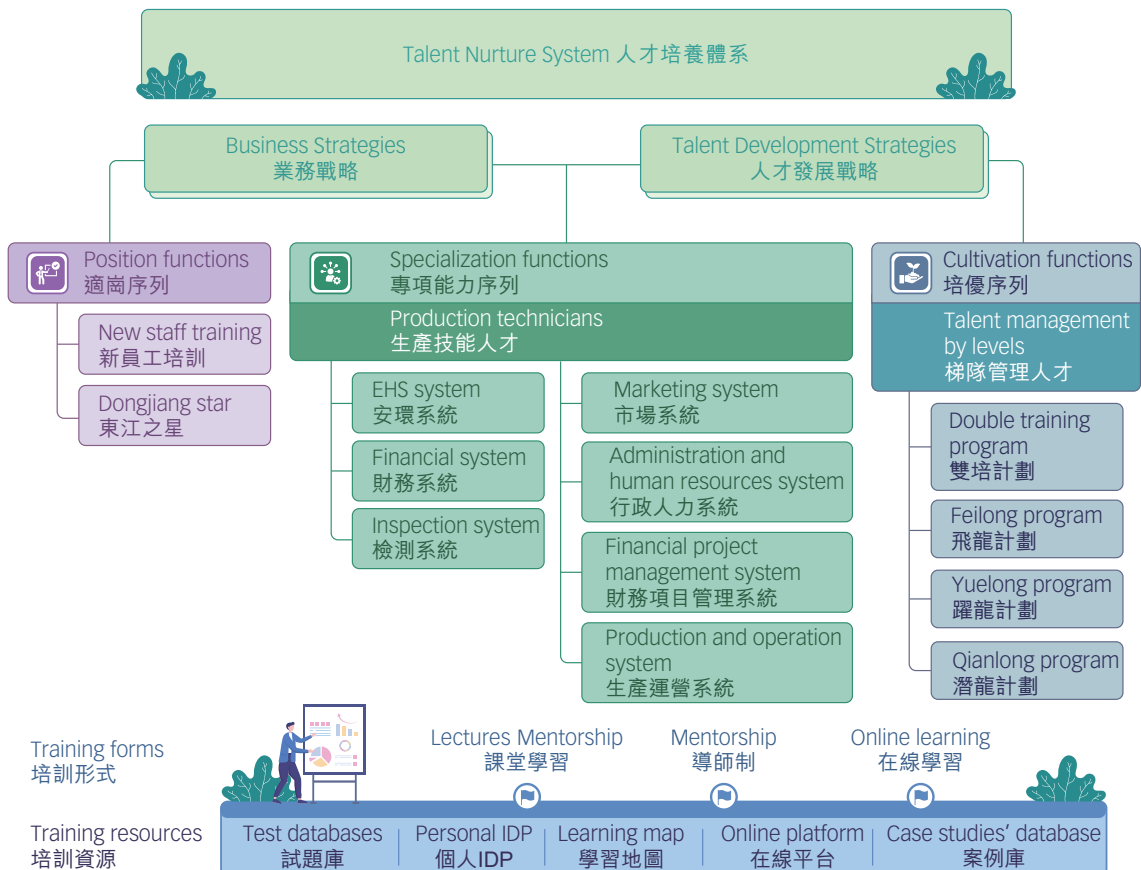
Talent Nurture System 人才培養體系

Business Strategies
業務戰略

Talent Development Strategies
人才發展戰略

Position functions
適崗序列

New staff training
新員工培訓

Dongjiang star
東江之星

Specialization functions
專項能力序列

Production technicians
生產技能人才

EHS system
安環系統

Financial system
財務系統

Inspection system
檢測系統

Marketing system
市場系統

Administration and human resources system
行政人力系統

Financial project management system
財務項目管理系統

Production and operation system
生產運營系統

Cultivation functions
培優序列

Talent management by levels
梯隊管理人才

Double training program
雙培計劃

Feilong program
飛龍計劃

Yuelong program
躍龍計劃

Qianlong program
潛龍計劃

Training forms
培訓形式

Lectures Mentorship
課堂學習

Mentorship
導師制

Online learning
在線學習

Training resources
培訓資源

| Test databases 試題庫 | Personal IDP 個人IDP | Learning map 學習地圖 | Online platform 在線平台 | Case studies' database 案例庫 |